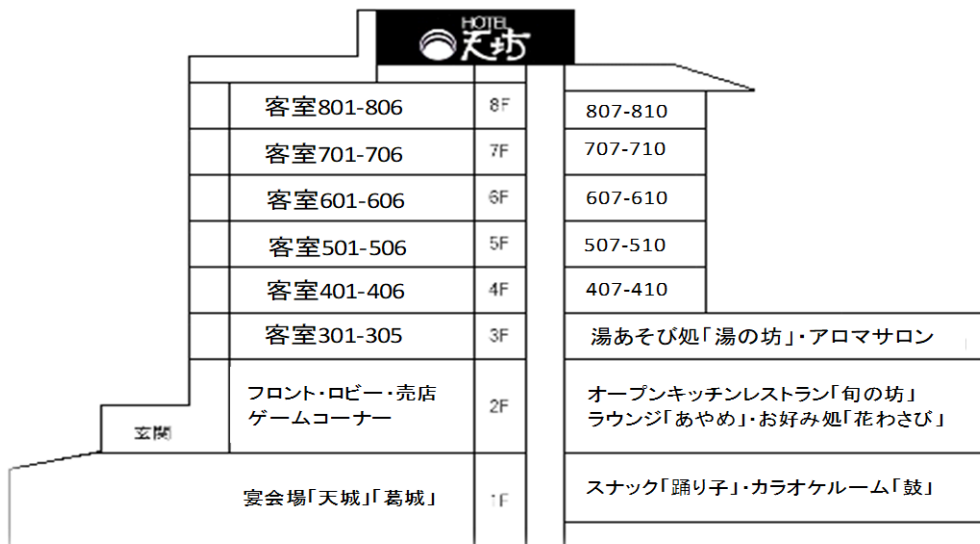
HOTEL 天坊

客室801-806
8F
807-810

客室701-706
7F
707-710

客室601-606
6F
607-610

客室501-506
5F
507-510

客室401-406
4F
407-410

客室301-305
3F
湯あそび処「湯の坊」・アロマサロン

玄関
フロント・ロビー・売店
ゲームコーナー
2F
オープンキッチンレストラン「旬の坊」
ラウンジ「あやめ」・お好み処「花わさび」

宴会場「天城」「葛城」
1F
スナック「踊り子」・カラオケルーム「鼓」